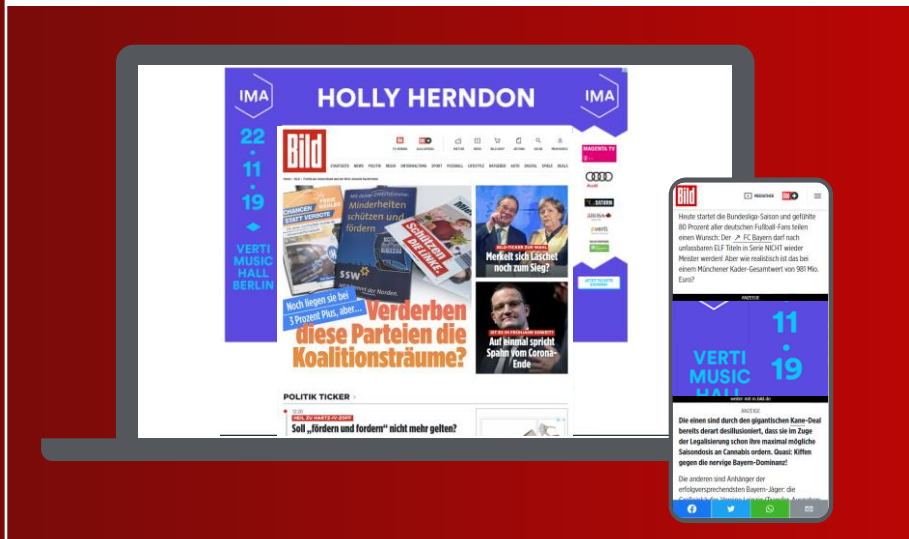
IMA

HOLLY HERNDON

IMA

22
11
19

VERTI
MUSIC
HALL
BERLIN

Bild

STARTSEITE NEWS POLITIK GELD UNTERHALTUNG SPORT FUSSBALL LIFESTYLE RATGEBER AUTO DIGITAL SPIELE DEALS

CHANCEN STATT VERBOTE

Minderheiten schützen und fördern

SCHÜTZEN DIE LINKE

SSW

Noch liegen sie bei 3 Prozent Plus, aber...

Verderben diese Parteien die Koalitionsträume?

BILD-TICKER ZUR WAHL
Merkelt sich Laschet noch zum Sieg?

IST ES IM FRÜHJAHR SOWEIT?
Auf einmal spricht Spahn vom Corona-Ende

MAGENTA TV

Audi

SATURN

POLITIK TICKER

12:20
HEIL ZU HARTZ-IV-ZOFF
Soll „fördern und fordern“ nicht mehr gelten?

Bild

MEDIATHEK

Heute startet die Bundesliga-Saison und gefühlte 80 Prozent aller deutschen Fußball-Fans teilen einen Wunsch: Der ↗ FC Bayern darf nach unfassbaren ELF Titeln in Serie NICHT wieder Meister werden! Aber wie realistisch ist das bei einem Münchener Kader-Gesamtwert von 981 Mio. Euro?

ANZEIGE

11

VERTI
MUSIC
HALL

19

ANZEIGE

Die einen sind durch den gigantischen Kane-Deal bereits derart desillusioniert, dass sie im Zuge der Legalisierung schon ihre maximal mögliche Saisondosis an Cannabis ordern. Quasi: Kiffen gegen die nervige Bayern-Dominanz!

Die anderen sind Anhänger der erfolgversprechendsten Bayern-Jäger: die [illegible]